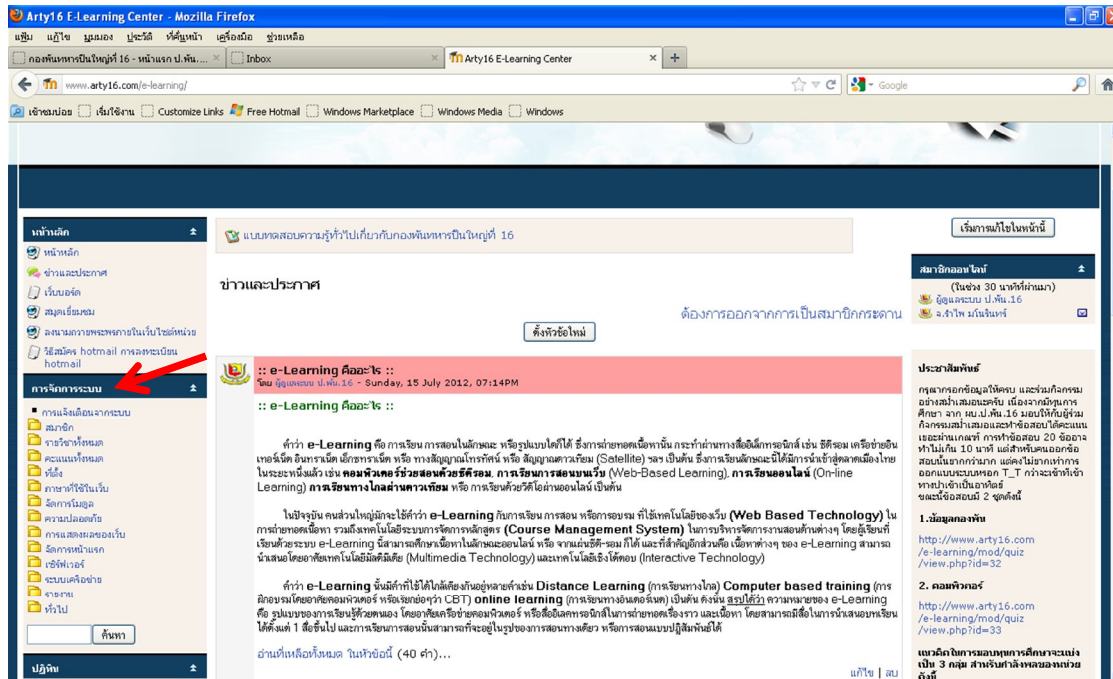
Arty16 E-Learning Center - Mozilla Firefox

แฟ้ม แก้ไข มุมมอง ประวัติ ที่คั่นหน้า เครื่องมือ ช่วยเหลือ

กองพันทหารปืนใหญ่ที่ 16 - หน้าแรก ป.พัน....
Inbox
Arty16 E-Learning Center

www.arty16.com/e-learning/

Google

เข้าชมบ่อย เริ่มใช้งาน Customize Links Free Hotmail Windows Marketplace Windows Media Windows

หน้าหลัก
หน้าหลัก
ข่าวและประกาศ
เว็บบอร์ด
สมุดเยี่ยมชม
ลงนามถวายพระพรผ่านเว็บไซต์หน่วย
วิธีสมัคร hotmail การลงทะเบียน hotmail

การจัดการระบบ
การแจ้งเตือนจากระบบ
สมาชิก
รายวิชาทั้งหมด
คะแนนทั้งหมด
ที่ตั้ง
ภาษาที่ใช้ในเว็บ
จัดการโมดูล
ความปลอดภัย
การแสดงผลของเว็บ
จัดการหน้าแรก
เซิร์ฟเวอร์
ระบบเครือข่าย
รายงาน
ทั่วไป
ค้นหา

ปฏิทิน

แบบทดสอบความรู้ทั่วไปเกี่ยวกับกองพันทหารปืนใหญ่ที่ 16

ข่าวและประกาศ

ต้องการออกจากการเป็นสมาชิกกระดาน

ตั้งหัวข้อใหม่

:: e-Learning คืออะไร ::
โดย ผู้ดูแลระบบ ป.พัน.16 - Sunday, 15 July 2012, 07:14PM

:: e-Learning คืออะไร ::

คำว่า e-Learning คือ การเรียน การสอนในลักษณะ หรือรูปแบบใดก็ได้ ซึ่งการถ่ายทอดเนื้อหานั้น กระทำผ่านทางสื่ออิเล็กทรอนิกส์ เช่น ซีดีรอม เครือข่ายอินเทอร์เน็ต อินทราเน็ต เอ็กซทราเน็ต หรือ ทางสัญญาณโทรทัศน์ หรือ สัญญาณดาวเทียม (Satellite) ฯลฯ เป็นต้น ซึ่งการเรียนลักษณะนี้ได้มีการนำเข้าสู่ตลาดเมืองไทยในระยะหนึ่งแล้ว เช่น คอมพิวเตอร์ช่วยสอนด้วยซีดีรอม, การเรียนการสอนบนเว็บ (Web-Based Learning), การเรียนออนไลน์ (On-line Learning) การเรียนทางไกลผ่านดาวเทียม หรือ การเรียนด้วยวีดีโอผ่านออนไลน์ เป็นต้น

ในปัจจุบัน คนส่วนใหญ่มักจะใช้คำว่า e-Learning กับการเรียน การสอน หรือการอบรม ที่ใช้เทคโนโลยีของเว็บ (Web Based Technology) ในการถ่ายทอดเนื้อหา รวมถึงเทคโนโลยีระบบการจัดการหลักสูตร (Course Management System) ในการบริหารจัดการงานสอนด้านต่างๆ โดยผู้เรียนที่เรียนด้วยระบบ e-Learning นี้สามารถศึกษาเนื้อหาในลักษณะออนไลน์ หรือ จากแผ่นซีดี-รอม ก็ได้ และที่สำคัญอีกส่วนคือ เนื้อหาต่างๆ ของ e-Learning สามารถนำเสนอโดยอาศัยเทคโนโลยีมัลติมีเดีย (Multimedia Technology) และเทคโนโลยีเชิงโต้ตอบ (Interactive Technology)

คำว่า e-Learning นั้นมีคำที่ใช้ได้ใกล้เคียงกันอยู่หลายคำเช่น Distance Learning (การเรียนทางไกล) Computer based training (การฝึกอบรมโดยอาศัยคอมพิวเตอร์ หรือเรียกย่อๆว่า CBT) online learning (การเรียนทางอินเตอร์เน็ต) เป็นต้น ดังนั้น สรุปได้ว่า ความหมายของ e-Learning คือ รูปแบบของการเรียนรู้ด้วยตนเอง โดยอาศัยเครือข่ายคอมพิวเตอร์ หรือสื่ออิเล็คทรอนิกส์ในการถ่ายทอดเรื่องราว และเนื้อหา โดยสามารถมีสื่อในการนำเสนอบทเรียนได้ตั้งแต่ 1 สื่อขึ้นไป และการเรียนการสอนนั้นสามารถที่จะอยู่ในรูปของการสอนทางเดียว หรือการสอนแบบปฏิสัมพันธ์ได้

อ่านที่เหลือทั้งหมด ในหัวข้อนี้ (40 คำ)...

แก้ไข | ลบ

เริ่มการแก้ไขในหน้านี้

สมาชิกออนไลน์
(ในช่วง 30 นาทีที่ผ่านมา)
ผู้ดูแลระบบ ป.พัน.16
จ.ส.อ.ไพ มโนรินทร์

ประชาสัมพันธ์
กรุณากรอกข้อมูลให้ครบ และร่วมกิจกรรมอย่างสม่ำเสมอนะครับ เนื่องจากมีทุนการศึกษา จาก ผบ.ป.พัน.16 มอบให้กับผู้ร่วมกิจกรรมสม่ำเสมอและทำข้อสอบได้คะแนนเยอะตามเกณฑ์ การทำข้อสอบ 20 ข้อภายในไม่เกิน 10 นาที แต่สำหรับคนออกข้อสอบนั้นยากกว่ามาก แต่คงไม่ยากเท่าการออกแบบระบบหรอก T_T กว่าจะเข้าใจเข้าทางปาเข้าเป็นอาทิตย์
ขอเชิญสอบมี 2 ชุดดังนี้

1.ข้อมูลกองพัน
http://www.arty16.com/e-learning/mod/quiz/view.php?id=32

2. คอมพิวเตอร์
http://www.arty16.com/e-learning/mod/quiz/view.php?id=33

แนวคิดในการมอบทุนการศึกษาจะแบ่งเป็น 3 กลุ่ม สำหรับกำลังพลของหน่วยดังนี้